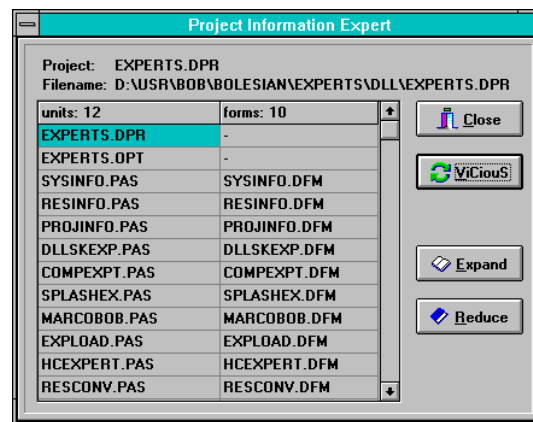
Project Information Expert

Project: EXPERTS.DPR
Filename: D:\USR\BOB\BOLESIAN\EXPERTS\DLL\EXPERTS.DPR

| units: 12 | forms: 10 |
|---|---|
| EXPERTS.DPR | - |
| EXPERTS.OPT | - |
| SYSINFO.PAS | SYSINFO.DFM |
| RESINFO.PAS | RESINFO.DFM |
| PROJINFO.PAS | PROJINFO.DFM |
| DLLSKEXP.PAS | DLLSKEXP.DFM |
| COMPEXPT.PAS | COMPEXPT.DFM |
| SPLASHEX.PAS | SPLASHEX.DFM |
| MARCOBOB.PAS | MARCOBOB.DFM |
| EXPLOAD.PAS | EXPLOAD.DFM |
| HCEXPERT.PAS | HCEXPERT.DFM |
| RESCONV.PAS | RESCONV.DFM |

Close
ViCiouS
Expand
Reduce